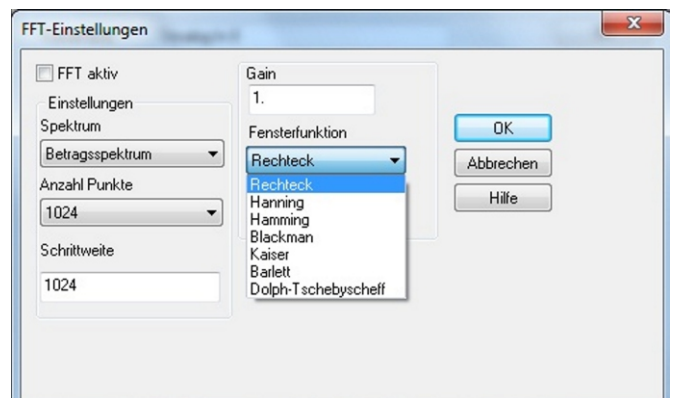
FFT-Einstellungen

FFT aktiv

Einstellungen

Spektrum

Betragsspektrum

Anzahl Punkte

1024

Schrittweite

1024

Gain

1.

Fensterfunktion

Rechteck

Rechteck
Hanning
Hamming
Blackman
Kaiser
Barlett
Dolph-Tschebyscheff

OK

Abbrechen

Hilfe